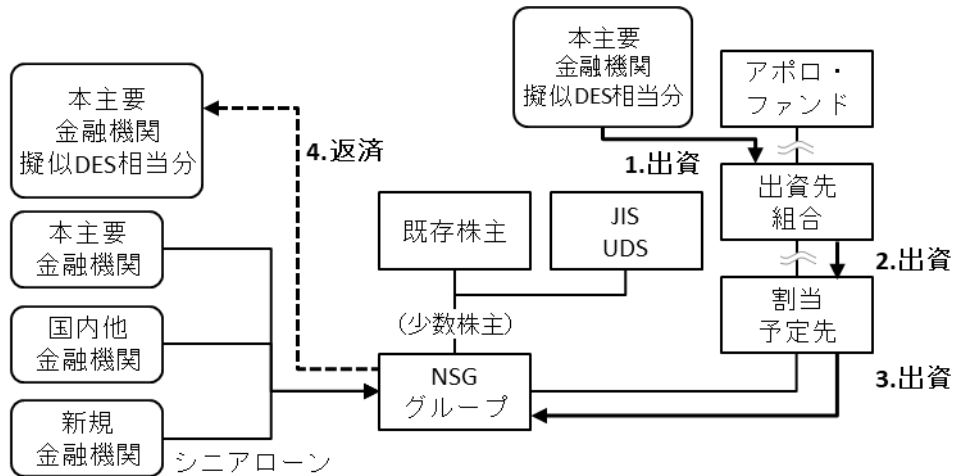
本主要
金融機関
擬似DES相当分

アポロ・
ファンド

本主要
金融機関
擬似DES相当分

4.返済

1.出資

出資先
組合

既存株主

JIS
UDS

2.出資

本主要
金融機関

割当
予定先

（少数株主）

国内他
金融機関

NSG
グループ

3.出資

新規
金融機関

シニアローン